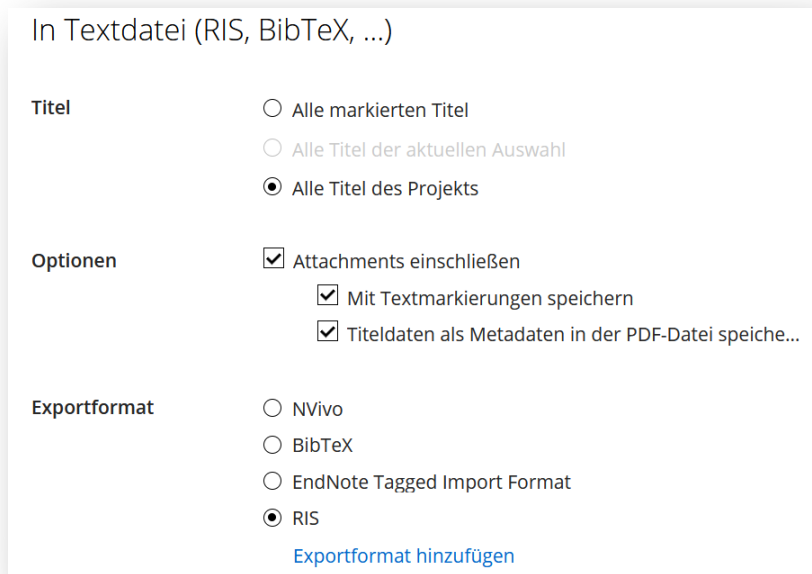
In Textdatei (RIS, BibTeX, ...)

Titel
Alle markierten Titel
Alle Titel der aktuellen Auswahl
Alle Titel des Projekts

Optionen
Attachments einschließen
Mit Textmarkierungen speichern
Titeldaten als Metadaten in der PDF-Datei speiche...

Exportformat
NVivo
BibTeX
EndNote Tagged Import Format
RIS
Exportformat hinzufügen